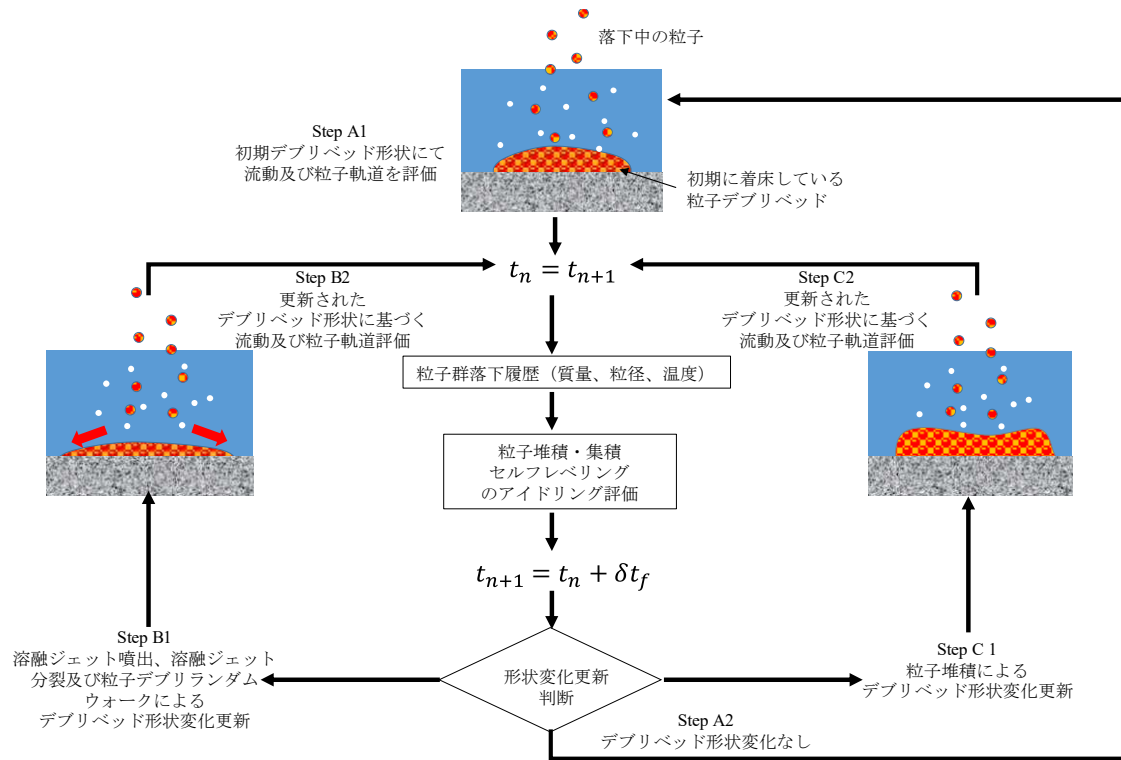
落下中の粒子

Step A1
初期デブリベッド形状にて
流動及び粒子軌道を評価

初期に着床している
粒子デブリベッド

$t_n = t_{n+1}$

Step B2
更新された
デブリベッド形状に基づく
流動及び粒子軌道評価

Step C2
更新された
デブリベッド形状に基づく
流動及び粒子軌道評価

粒子群落下履歴（質量、粒径、温度）

粒子堆積・集積
セルフレベリング
のアイドリング評価

$t_{n+1} = t_n + \delta t_f$

Step B1
溶融ジェット噴出、溶融ジェット
分裂及び粒子デブリランダム
ウォークによる
デブリベッド形状変化更新

形状変化更新
判断

Step C 1
粒子堆積による
デブリベッド形状変化更新

Step A2
デブリベッド形状変化なし